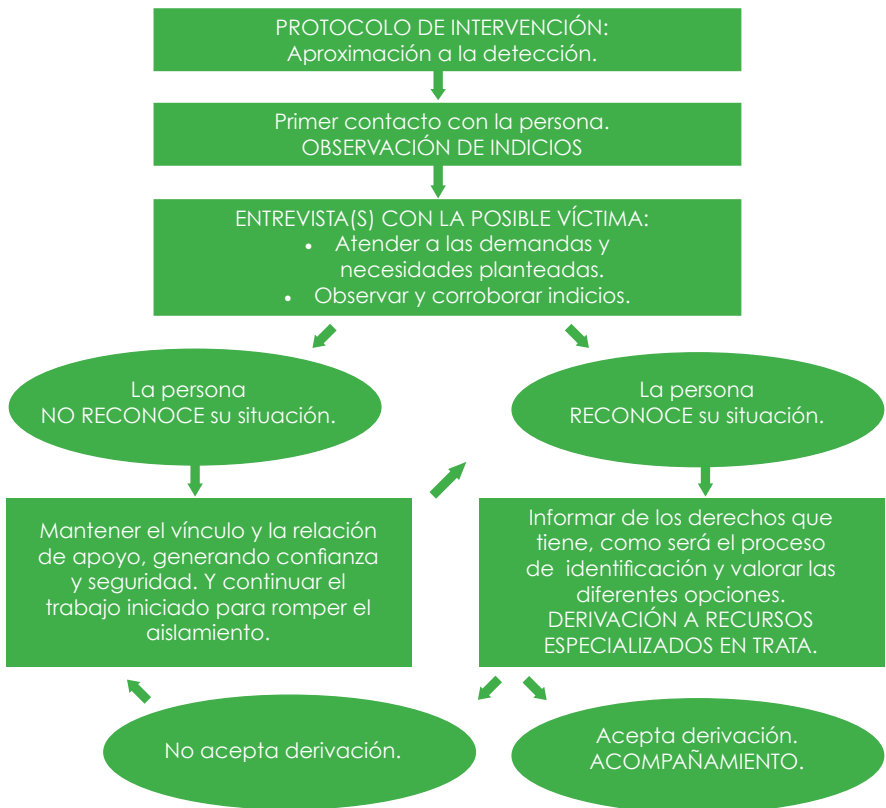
PROTOCOLO DE INTERVENCIÓN:
Aproximación a la detección.

Primer contacto con la persona.
OBSERVACIÓN DE INDICIOS

ENTREVISTA(S) CON LA POSIBLE VÍCTIMA:
• Atender a las demandas y necesidades planteadas.
• Observar y corroborar indicios.

La persona
NO RECONOCE su situación.

La persona
RECONOCE su situación.

Mantener el vínculo y la relación de apoyo, generando confianza y seguridad. Y continuar el trabajo iniciado para romper el aislamiento.

Informar de los derechos que tiene, como será el proceso de identificación y valorar las diferentes opciones.
DERIVACIÓN A RECURSOS ESPECIALIZADOS EN TRATA.

No acepta derivación.

Acepta derivación.
ACOMPAÑAMIENTO.